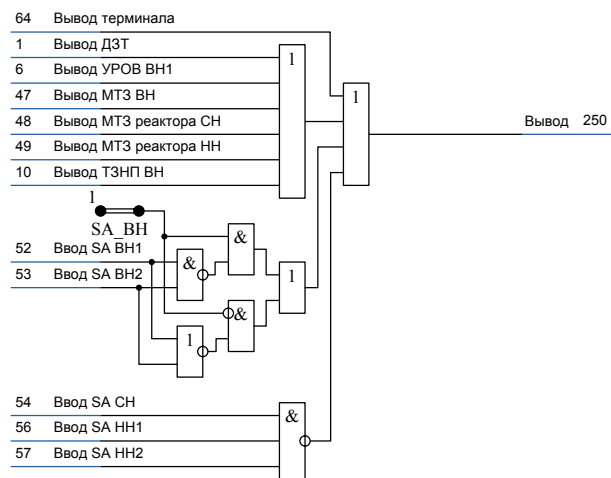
64 Вывод терминала
1 Вывод ДЗТ
6 Вывод УРОВ ВН1
47 Вывод МТЗ ВН
48 Вывод МТЗ реактора СН
49 Вывод МТЗ реактора НН
10 Вывод ТЗНП ВН

1

1

Вывод 250

1
SA_ВН
52 Ввод SA ВН1
53 Ввод SA ВН2

&
&
1
&
1

54 Ввод SA СН
56 Ввод SA НН1
57 Ввод SA НН2

&